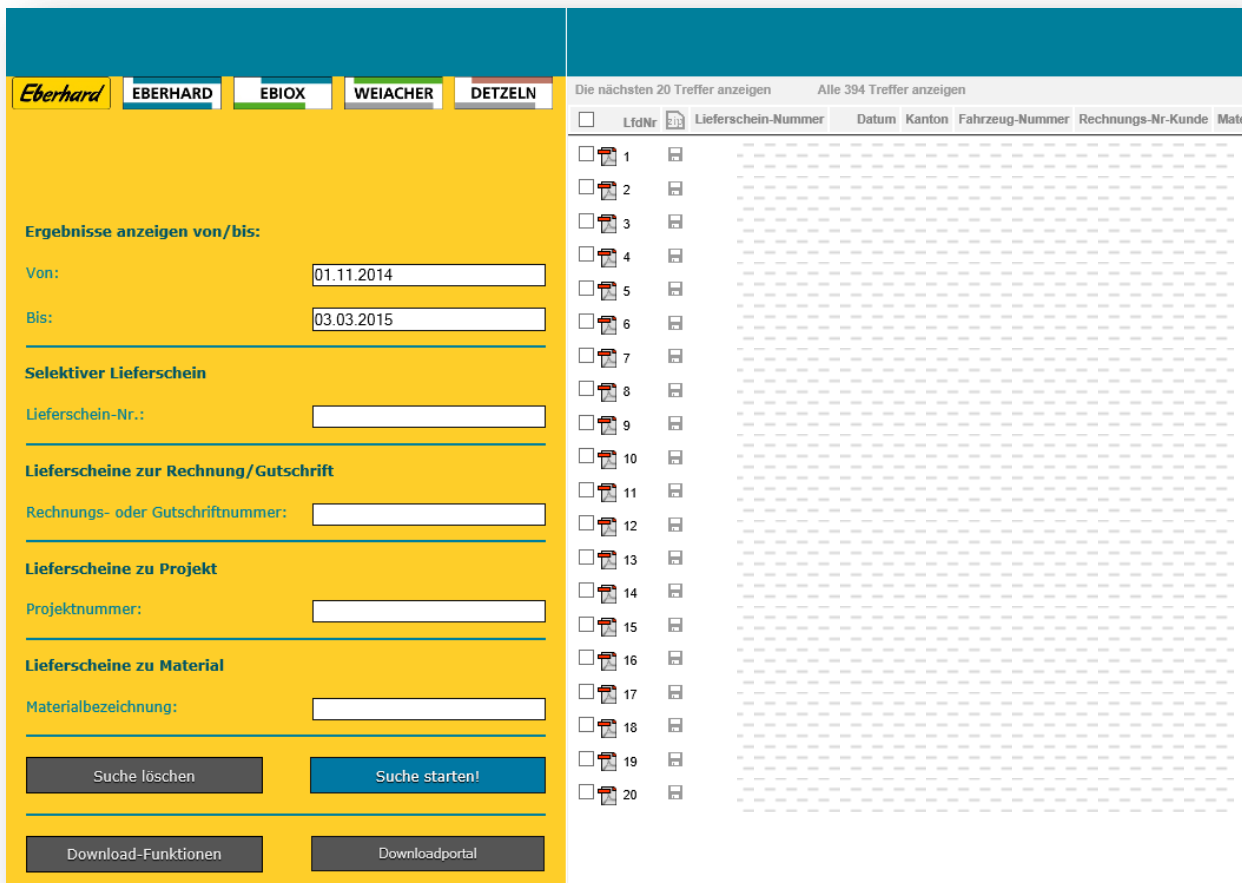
Eberhard EBERHARD EBIOX WEIACHER DETZELN

Ergebnisse anzeigen von/bis:

Von: 01.11.2014

Bis: 03.03.2015

Selektiver Lieferschein

Lieferschein-Nr.:

Lieferscheine zur Rechnung/Gutschrift

Rechnungs- oder Gutschriftnummer:

Lieferscheine zu Projekt

Projektnummer:

Lieferscheine zu Material

Materialbezeichnung:

Suche löschen Suche starten!

Download-Funktionen Downloadportal

Die nächsten 20 Treffer anzeigen Alle 394 Treffer anzeigen

| | LfdNr | | Lieferschein-Nummer | Datum | Kanton | Fahrzeug-Nummer | Rechnungs-Nr-Kunde | Mat |
|---|---|---|---|---|---|---|---|---|
| | 1 | | | | | | | |
| | 2 | | | | | | | |
| | 3 | | | | | | | |
| | 4 | | | | | | | |
| | 5 | | | | | | | |
| | 6 | | | | | | | |
| | 7 | | | | | | | |
| | 8 | | | | | | | |
| | 9 | | | | | | | |
| | 10 | | | | | | | |
| | 11 | | | | | | | |
| | 12 | | | | | | | |
| | 13 | | | | | | | |
| | 14 | | | | | | | |
| | 15 | | | | | | | |
| | 16 | | | | | | | |
| | 17 | | | | | | | |
| | 18 | | | | | | | |
| | 19 | | | | | | | |
| | 20 | | | | | | | |